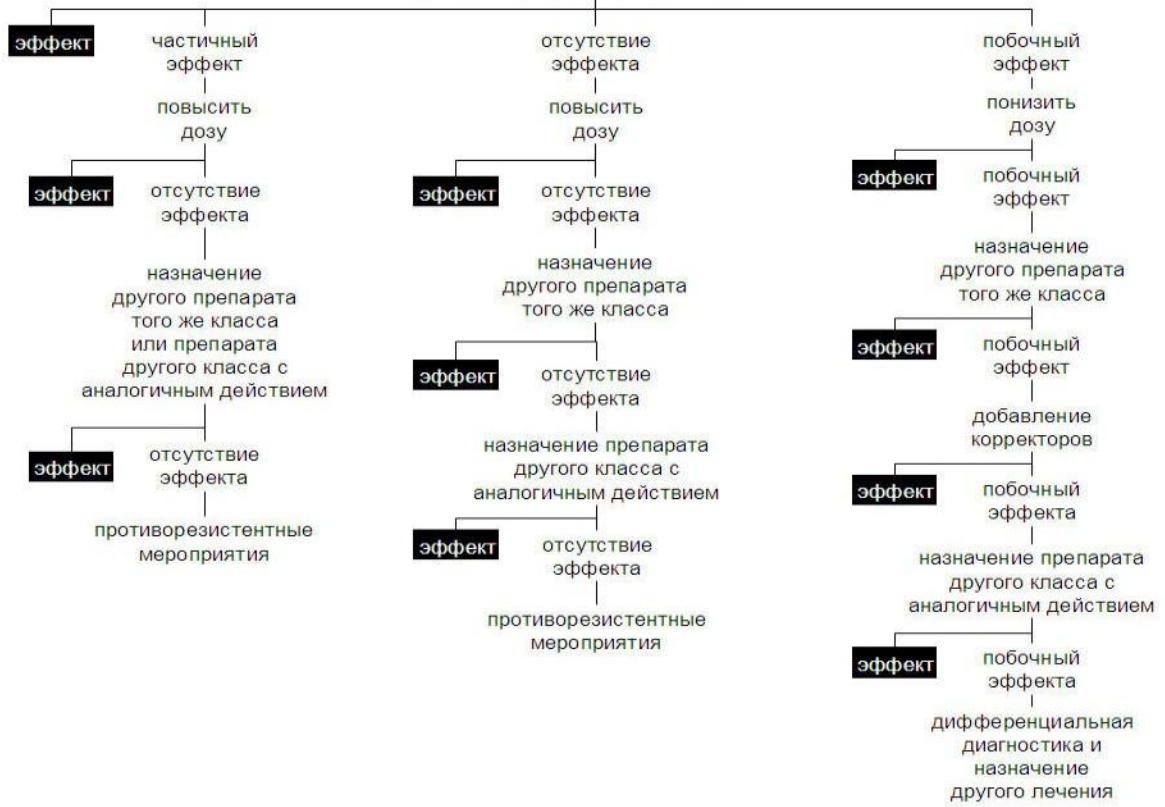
эффект

частичный эффект

повысить дозу

эффект

отсутствие эффекта

назначение другого препарата того же класса или препарата другого класса с аналогичным действием

эффект

отсутствие эффекта

противорезистентные мероприятия

отсутствие эффекта

повысить дозу

эффект

отсутствие эффекта

назначение другого препарата того же класса

эффект

отсутствие эффекта

назначение препарата другого класса с аналогичным действием

эффект

отсутствие эффекта

противорезистентные мероприятия

побочный эффект

понизить дозу

эффект

побочный эффект

назначение другого препарата того же класса

эффект

побочный эффект

добавление корректоров

эффект

побочный эффекта

назначение препарата другого класса с аналогичным действием

эффект

побочный эффекта

дифференциальная диагностика и назначение другого лечения